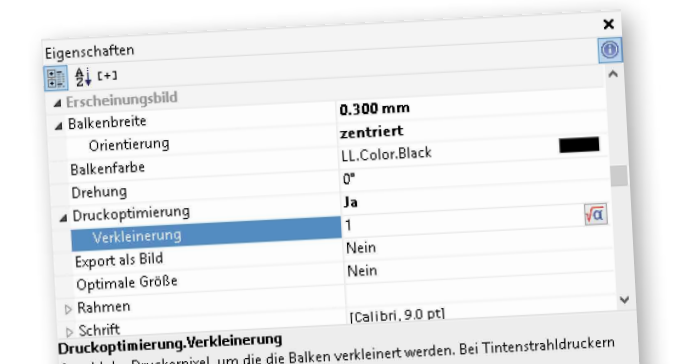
×
Eigenschaften
[+]

| | |
|---|---|
| Erscheinungsbild | |
| Balkenbreite | 0.300 mm |
| Orientierung | zentriert |
| Balkenfarbe | LL.Color.Black |
| Drehung | 0° |
| Druckoptimierung | Ja |
| Verkleinerung | 1 |
| Export als Bild | Nein |
| Optimale Größe | Nein |
| Rahmen | |
| Schrift | [Calibri, 9.0 pt] |

Druckoptimierung.Verkleinerung
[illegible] Druckerpixel, um die die Balken verkleinert werden. Bei Tintenstrahldruckern